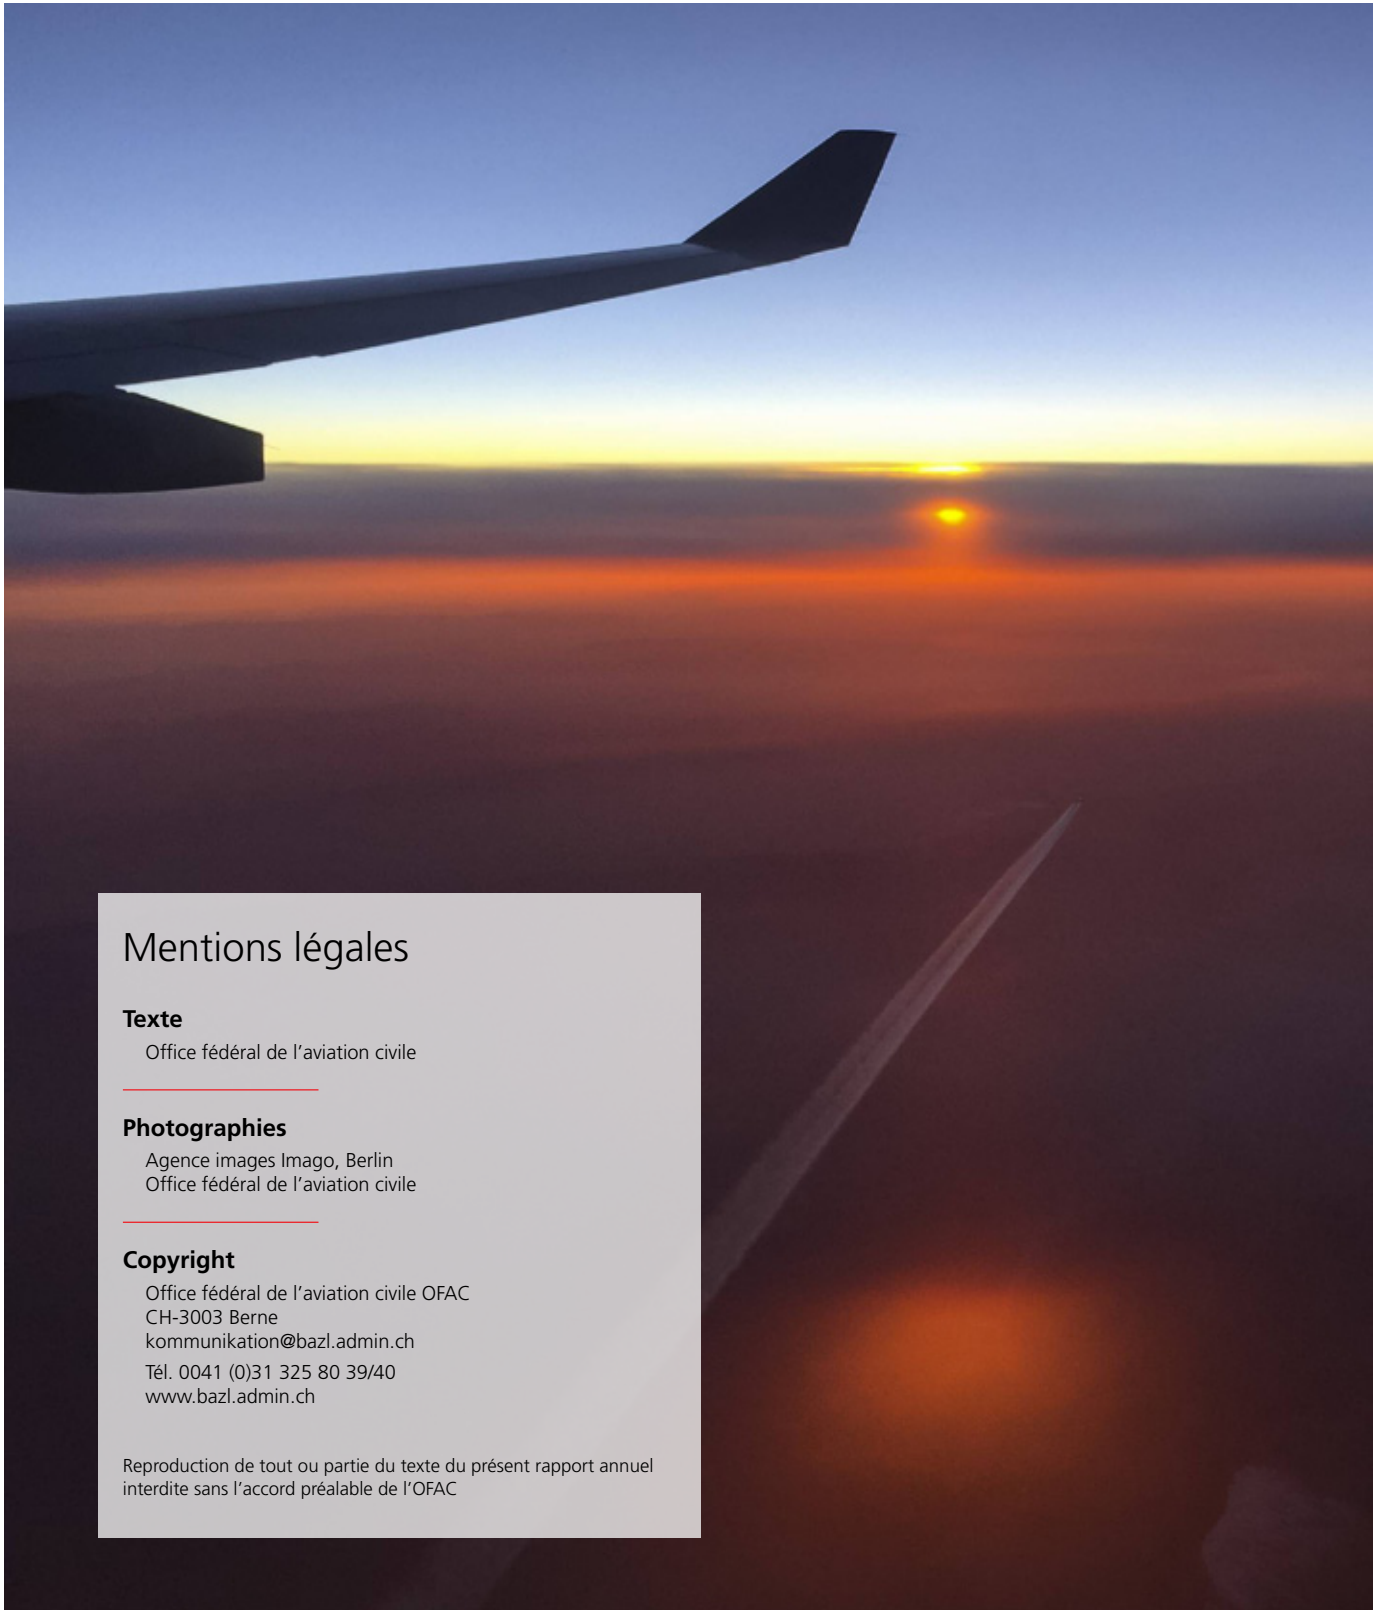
Mentions légales

Texte

Office fédéral de l’aviation civile

Photographies

Agence images Imago, Berlin
Office fédéral de l’aviation civile

Copyright

Office fédéral de l’aviation civile OFAC
CH-3003 Berne
kommunikation@bazl.admin.ch

Tél. 0041 (0)31 325 80 39/40
www.bazl.admin.ch

Reproduction de tout ou partie du texte du présent rapport annuel interdite sans l’accord préalable de l’OFAC